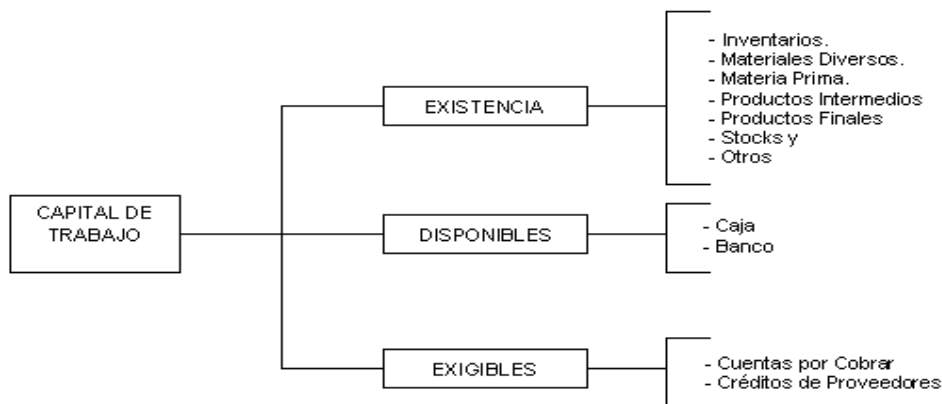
CAPITAL DE TRABAJO

EXISTENCIA

- Inventarios.
- Materiales Diversos.
- Materia Prima.
- Productos Intermedios
- Productos Finales
- Stocks y
- Otros

DISPONIBLES

- Caja
- Banco

EXIGIBLES

- Cuentas por Cobrar
- Créditos de Proveedores